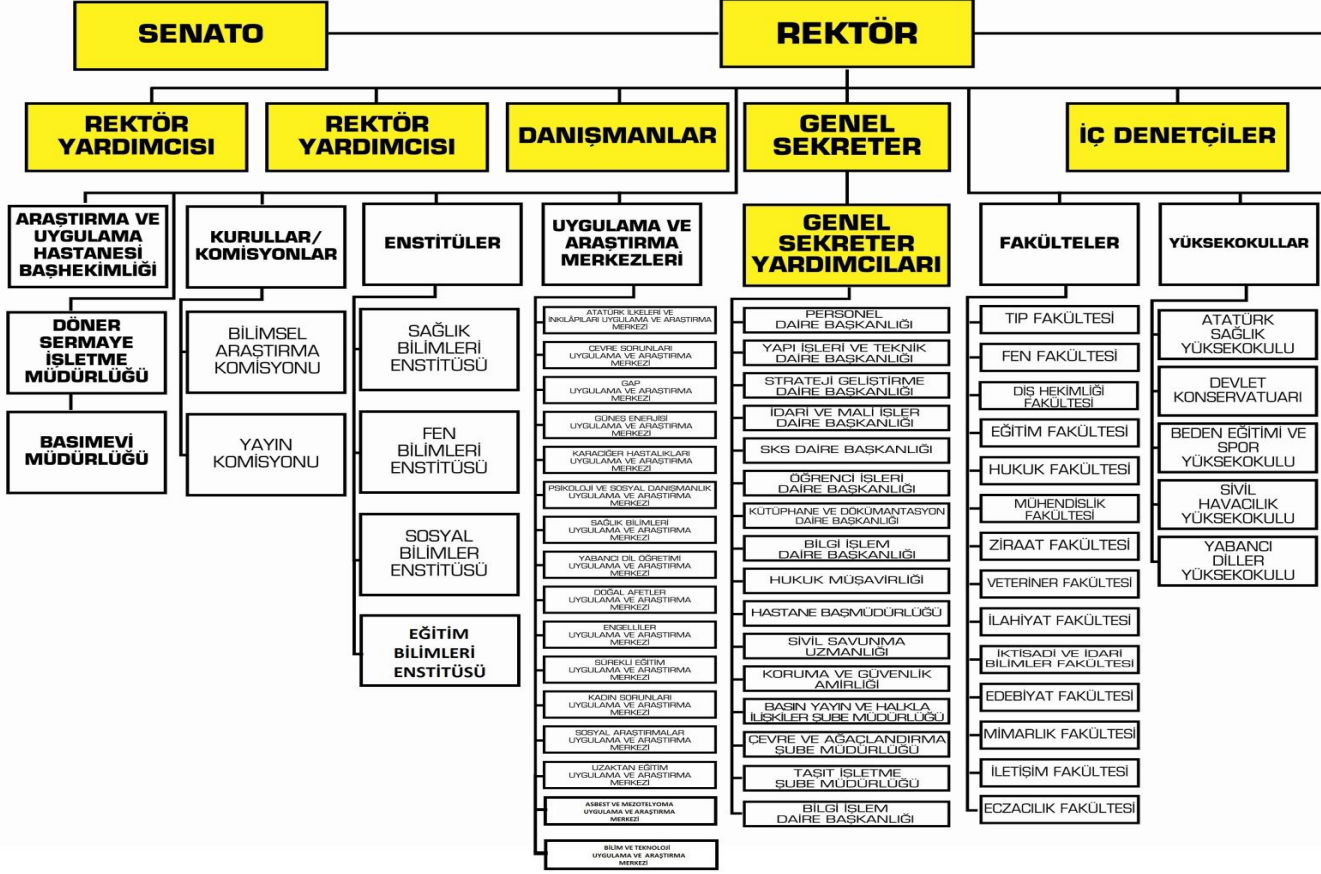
SENATO

REKTÖR

REKTÖR YARDIMCISI

REKTÖR YARDIMCISI

DANIŞMANLAR

GENEL SEKRETER

İÇ DENETÇİLER

ARAŞTIRMA VE UYGULAMA HASTANESİ BAŞHEKİMLİĞİ

DÖNER SERMAYE İŞLETME MÜDÜRLÜĞÜ

BASIMEVİ MÜDÜRLÜĞÜ

KURULLAR/ KOMİSYONLAR

BİLİMSEL ARAŞTIRMA KOMİSYONU

YAYIN KOMİSYONU

ENSTİTÜLER

SAĞLIK BİLİMLERİ ENSTİTÜSÜ

FEN BİLİMLERİ ENSTİTÜSÜ

SOSYAL BİLİMLER ENSTİTÜSÜ

EĞİTİM BİLİMLERİ ENSTİTÜSÜ

UYGULAMA VE ARAŞTIRMA MERKEZLERİ

ATATÜRK İLKELERİ VE İNKILÂPLARI UYGULAMA VE ARAŞTIRMA MERKEZİ

ÇEVRE SORUNLARI UYGULAMA VE ARAŞTIRMA MERKEZİ

GAP UYGULAMA VE ARAŞTIRMA MERKEZİ

GÜNEŞ ENERJİSİ UYGULAMA VE ARAŞTIRMA MERKEZİ

KARACİĞER HASTALIKLARI UYGULAMA VE ARAŞTIRMA MERKEZİ

PSİKOLOJİ VE SOSYAL DANIŞMANLIK UYGULAMA VE ARAŞTIRMA MERKEZİ

SAĞLIK BİLİMLERİ UYGULAMA VE ARAŞTIRMA MERKEZİ

YABANCI DİL ÖĞRETİMİ UYGULAMA VE ARAŞTIRMA MERKEZİ

DOĞAL AFETLER UYGULAMA VE ARAŞTIRMA MERKEZİ

ENGELLİLER UYGULAMA VE ARAŞTIRMA MERKEZİ

SÜREKLİ EĞİTİM UYGULAMA VE ARAŞTIRMA MERKEZİ

KADIN SORUNLARI UYGULAMA VE ARAŞTIRMA MERKEZİ

SOSYAL ARAŞTIRMALAR UYGULAMA VE ARAŞTIRMA MERKEZİ

UZAKTAN EĞİTİM UYGULAMA VE ARAŞTIRMA MERKEZİ

ASBEST VE MEZOTELYOMA UYGULAMA VE ARAŞTIRMA MERKEZİ

BİLİM VE TEKNOLOJİ UYGULAMA VE ARAŞTIRMA MERKEZİ

GENEL SEKRETER YARDIMCILARI

PERSONEL DAİRE BAŞKANLIĞI

YAPI İŞLERİ VE TEKNİK DAİRE BAŞKANLIĞI

STRATEJİ GELİŞTİRME DAİRE BAŞKANLIĞI

İDARİ VE MALİ İŞLER DAİRE BAŞKANLIĞI

SKS DAİRE BAŞKANLIĞI

ÖĞRENCİ İŞLERİ DAİRE BAŞKANLIĞI

KÜTÜPHANE VE DÖKÜMANTASYON DAİRE BAŞKANLIĞI

BİLGİ İŞLEM DAİRE BAŞKANLIĞI

HUKUK MÜŞAVİRLİĞİ

HASTANE BAŞMÜDÜRLÜĞÜ

SİVİL SAVUNMA UZMANLIĞI

KORUMA VE GÜVENLİK AMİRLİĞİ

BASIN YAYIN VE HALKLA İLİŞKİLER ŞUBE MÜDÜRLÜĞÜ

ÇEVRE VE AĞAÇLANDIRMA ŞUBE MÜDÜRLÜĞÜ

TAŞIT İŞLETME ŞUBE MÜDÜRLÜĞÜ

BİLGİ İŞLEM DAİRE BAŞKANLIĞI

FAKÜLTELER

TIP FAKÜLTESİ

FEN FAKÜLTESİ

DİŞ HEKİMLİĞİ FAKÜLTESİ

EĞİTİM FAKÜLTESİ

HUKUK FAKÜLTESİ

MÜHENDİSLİK FAKÜLTESİ

ZİRAAT FAKÜLTESİ

VETERİNER FAKÜLTESİ

İLAHİYAT FAKÜLTESİ

İKTİSADİ VE İDARİ BİLİMLER FAKÜLTESİ

EDEBİYAT FAKÜLTESİ

MİMARLIK FAKÜLTESİ

İLETİŞİM FAKÜLTESİ

ECZACILIK FAKÜLTESİ

YÜKSEKOKULLAR

ATATÜRK SAĞLIK YÜKSEKOKULU

DEVLET KONSERVATUARI

BEDEN EĞİTİMİ VE SPOR YÜKSEKOKULU

SİVİL HAVACILIK YÜKSEKOKULU

YABANCI DİLLER YÜKSEKOKULU